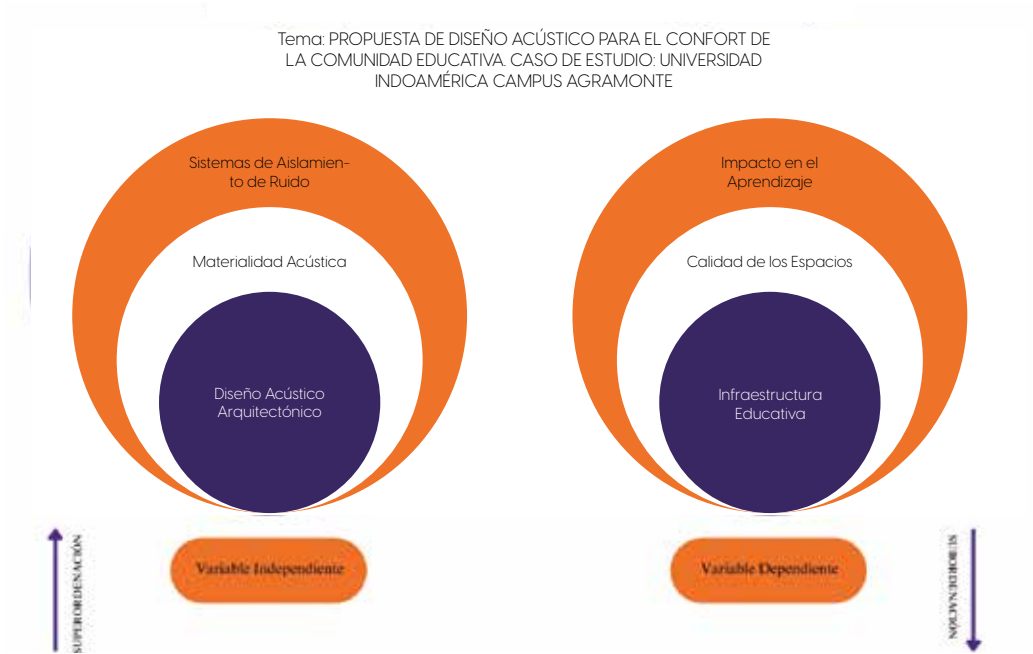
Tema: PROPUESTA DE DISEÑO ACÚSTICO PARA EL CONFORT DE LA COMUNIDAD EDUCATIVA. CASO DE ESTUDIO: UNIVERSIDAD INDOAMÉRICA CAMPUS AGRAMONTE

Sistemas de Aislamiento de Ruido

Materialidad Acústica

Diseño Acústico Arquitectónico

Impacto en el Aprendizaje

Calidad de los Espacios

Infraestructura Educativa

SUPERORDENACIÓN

Variable Independiente

Variable Dependiente

SUBORDENACIÓN